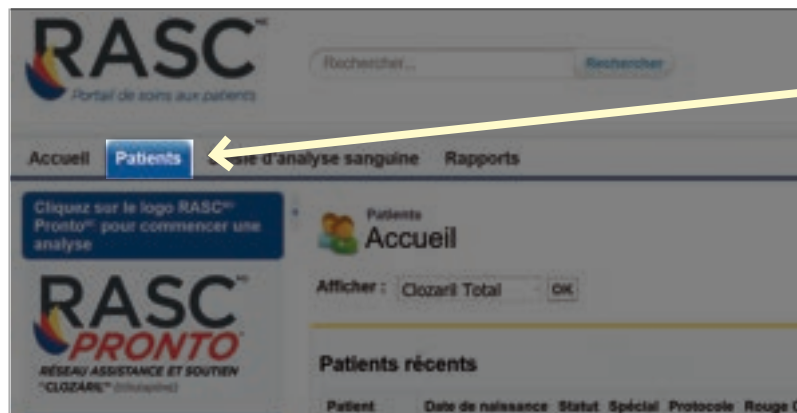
RASC$^{MC}$
Portail de soins aux patients

Rechercher...
Rechercher

Accueil
Patients
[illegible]sie d'analyse sanguine
Rapports

Cliquez sur le logo RASC$^{MC}$ Pronto$^{MC}$ pour commencer une analyse

RASC$^{MC}$
PRONTO
RÉSEAU ASSISTANCE ET SOUTIEN "CLOZARIL"$^{MD}$ (clozapine)

Patients
Accueil

Afficher : Clozaril Total
OK

Patients récents

Patient
Date de naissance
Statut
Spécial
Protocole
Rouge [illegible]